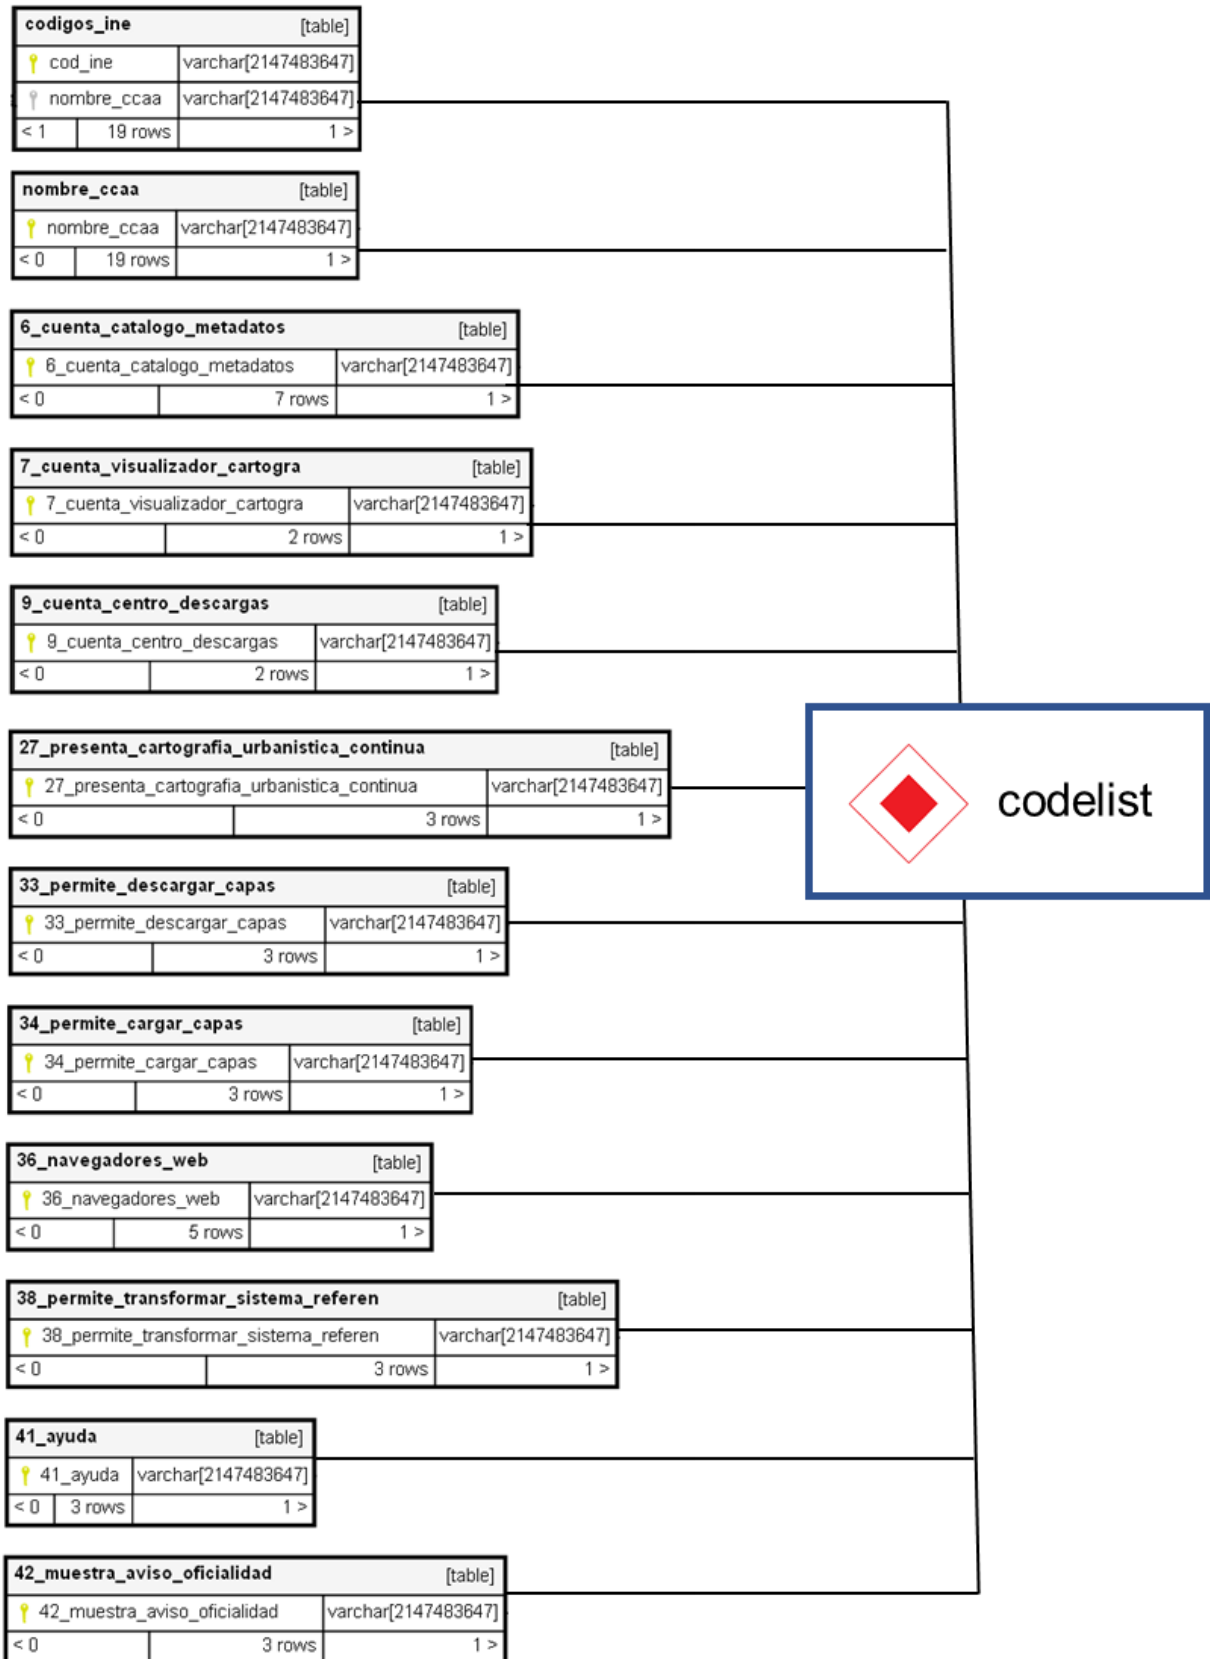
| codigos_ine | [table] |
|---|---|
| cod_ine | varchar[2147483647] |
| nombre_ccaa | varchar[2147483647] |
| < 1 19 rows | 1 > |

| nombre_ccaa | [table] |
|---|---|
| nombre_ccaa | varchar[2147483647] |
| < 0 19 rows | 1 > |

| 6_cuenta_catalogo_metadatos | [table] |
|---|---|
| 6_cuenta_catalogo_metadatos | varchar[2147483647] |
| < 0 7 rows | 1 > |

| 7_cuenta_visualizador_cartogra | [table] |
|---|---|
| 7_cuenta_visualizador_cartogra | varchar[2147483647] |
| < 0 2 rows | 1 > |

| 9_cuenta_centro_descargas | [table] |
|---|---|
| 9_cuenta_centro_descargas | varchar[2147483647] |
| < 0 2 rows | 1 > |

| 27_presenta_cartografia_urbanistica_continua | [table] |
|---|---|
| 27_presenta_cartografia_urbanistica_continua | varchar[2147483647] |
| < 0 3 rows | 1 > |

codelist

| 33_permite_descargar_capas | [table] |
|---|---|
| 33_permite_descargar_capas | varchar[2147483647] |
| < 0 3 rows | 1 > |

| 34_permite_cargar_capas | [table] |
|---|---|
| 34_permite_cargar_capas | varchar[2147483647] |
| < 0 3 rows | 1 > |

| 36_navegadores_web | [table] |
|---|---|
| 36_navegadores_web | varchar[2147483647] |
| < 0 5 rows | 1 > |

| 38_permite_transformar_sistema_referen | [table] |
|---|---|
| 38_permite_transformar_sistema_referen | varchar[2147483647] |
| < 0 3 rows | 1 > |

| 41_ayuda | [table] |
|---|---|
| 41_ayuda | varchar[2147483647] |
| < 0 3 rows | 1 > |

| 42_muestra_aviso_oficialidad | [table] |
|---|---|
| 42_muestra_aviso_oficialidad | varchar[2147483647] |
| < 0 3 rows | 1 > |